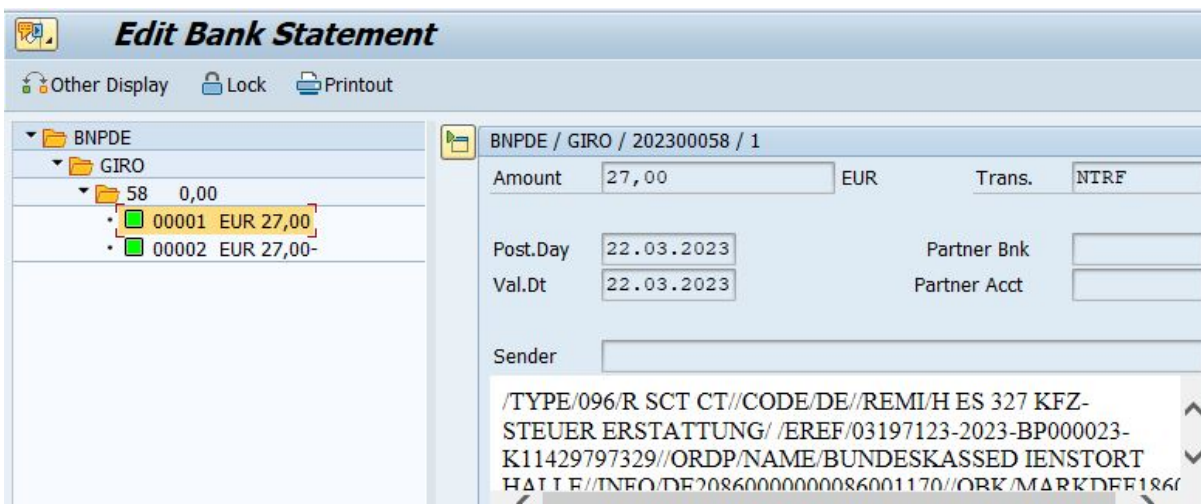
Edit Bank Statement

Other Display   Lock   Printout

BNPDE
GIRO
58   0,00
00001 EUR 27,00
00002 EUR 27,00-

BNPDE / GIRO / 202300058 / 1

Amount   27,00   EUR   Trans.   NTRF

Post.Day   22.03.2023   Partner Bnk
Val.Dt   22.03.2023   Partner Acct

Sender

/TYPE/096/R SCT CT//CODE/DE//REMI/H ES 327 KFZ-STEUER ERSTATTUNG/ /EREF/03197123-2023-BP000023-K11429797329//ORDP/NAME/BUNDESKASSED IENSTORT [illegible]